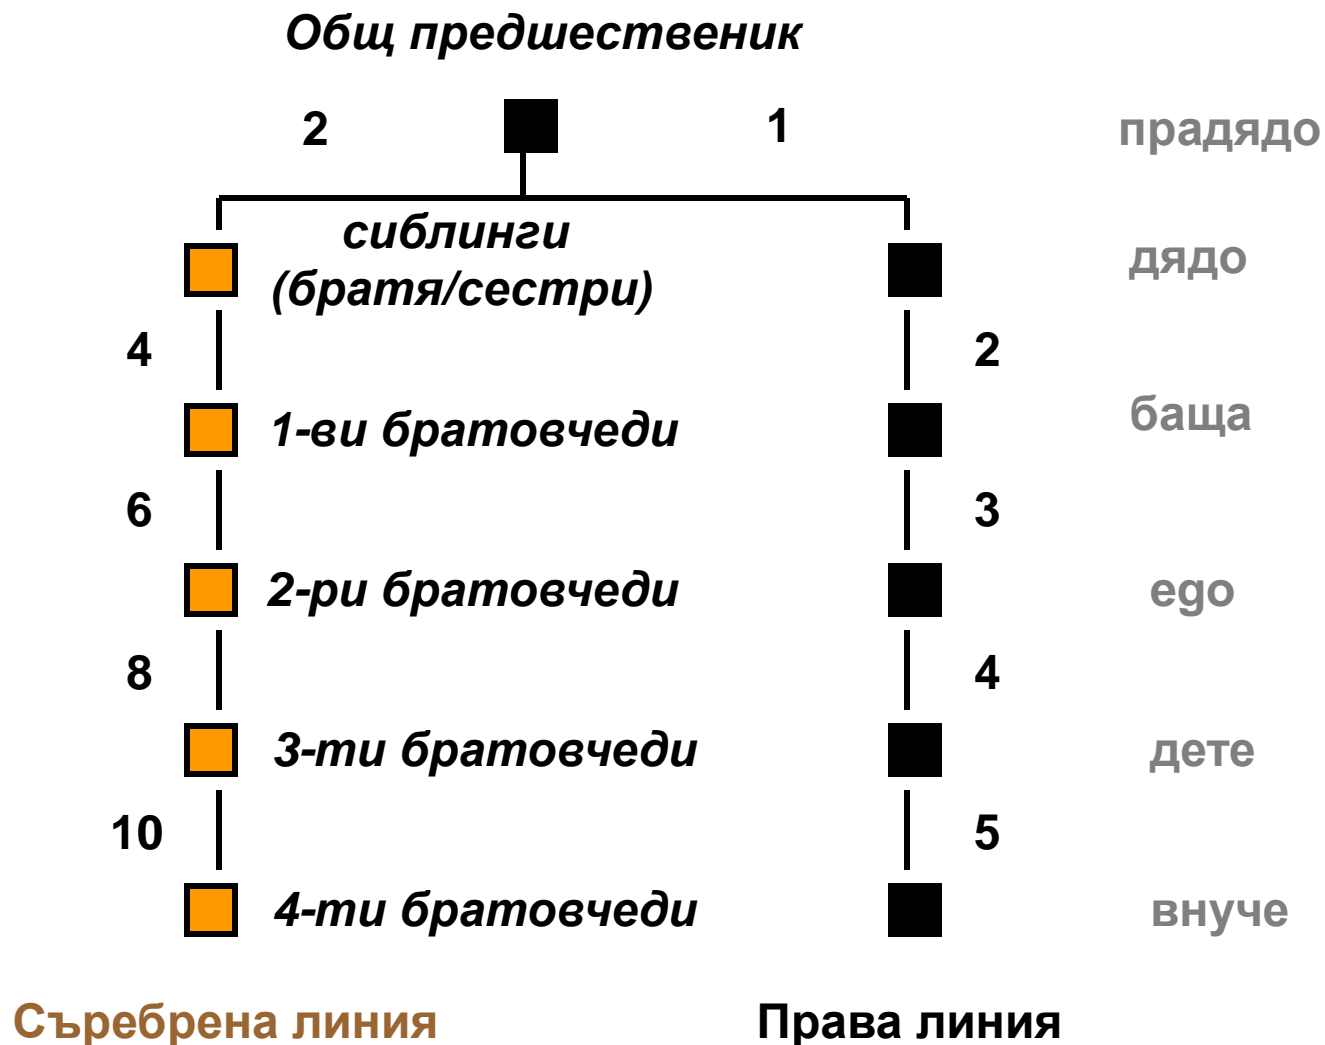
Общ предшественик

2 1 прадядо

сиблинги (братя/сестри)

дядо

4 2

1-ви братовчеди

баща

6 3

2-ри братовчеди

ego

8 4

3-ти братовчеди

дете

10 5

4-ти братовчеди

внуче

Съребрена линия

Права линия